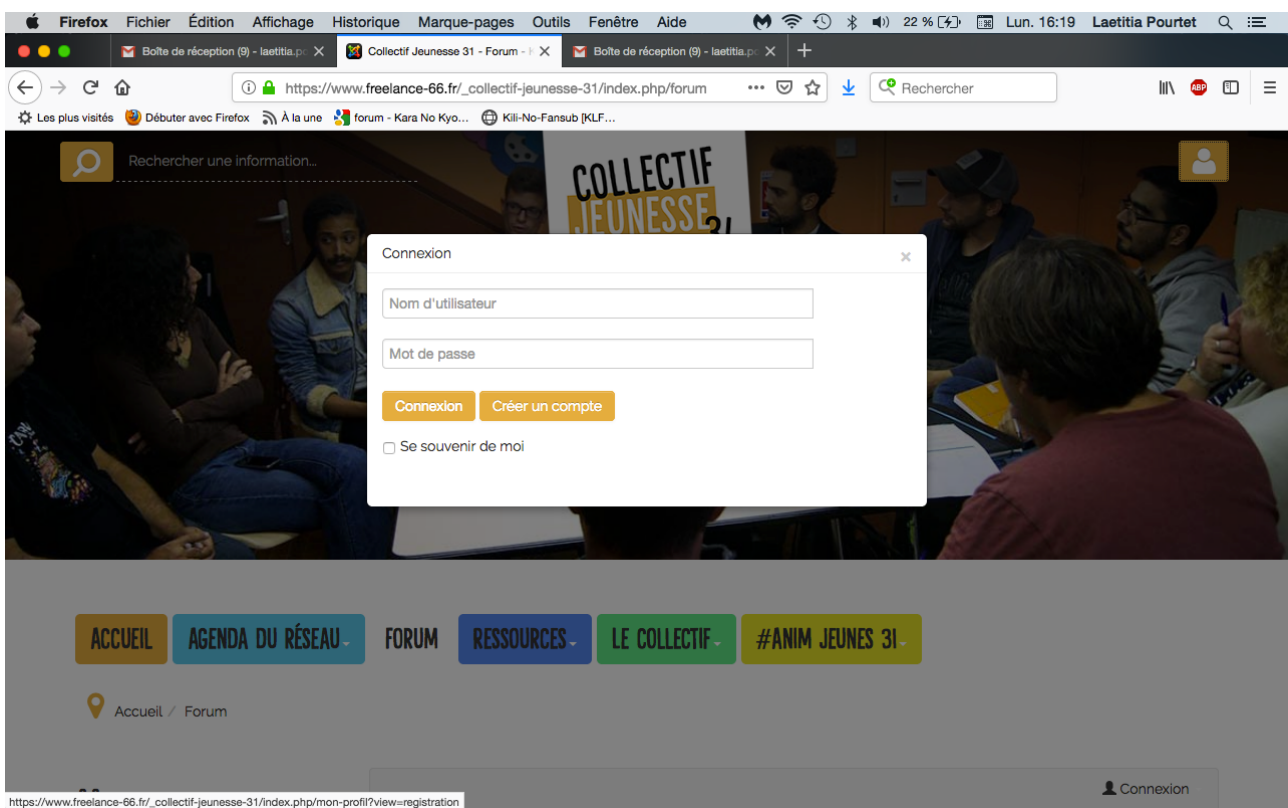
Firefox Fichier Édition Affichage Historique Marque-pages Outils Fenêtre Aide

22 % Lun. 16:19 Laetitia Pourtet

Boîte de réception (9) - laetitia.p
Collectif Jeunesse 31 - Forum - K
Boîte de réception (9) - laetitia.p

https://www.freelance-66.fr/_collectif-jeunesse-31/index.php/forum

Rechercher

Les plus visités Débuter avec Firefox À la une forum - Kara No Kyo... Kili-No-Fansub [KLF...

Rechercher une information...

COLLECTIF JEUNESSE 31

Connexion

Nom d'utilisateur

Mot de passe

Connexion Créer un compte

Se souvenir de moi

ACCUEIL AGENDA DU RÉSEAU FORUM RESSOURCES LE COLLECTIF #ANIM JEUNES 31

Accueil / Forum

Connexion

https://www.freelance-66.fr/_collectif-jeunesse-31/index.php/mon-profil?view=registration